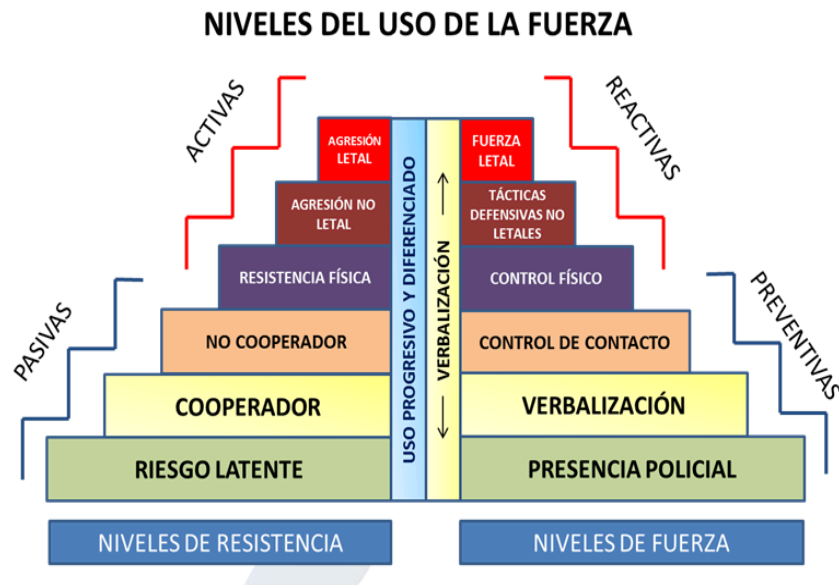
NIVELES DEL USO DE LA FUERZA

ACTIVAS

REACTIVAS

PASIVAS

PREVENTIVAS

AGRESIÓN LETAL

AGRESIÓN NO LETAL

RESISTENCIA FÍSICA

NO COOPERADOR

COOPERADOR

RIESGO LATENTE

USO PROGRESIVO Y DIFERENCIADO

VERBALIZACIÓN

FUERZA LETAL

TÁCTICAS DEFENSIVAS NO LETALES

CONTROL FÍSICO

CONTROL DE CONTACTO

VERBALIZACIÓN

PRESENCIA POLICIAL

NIVELES DE RESISTENCIA

NIVELES DE FUERZA